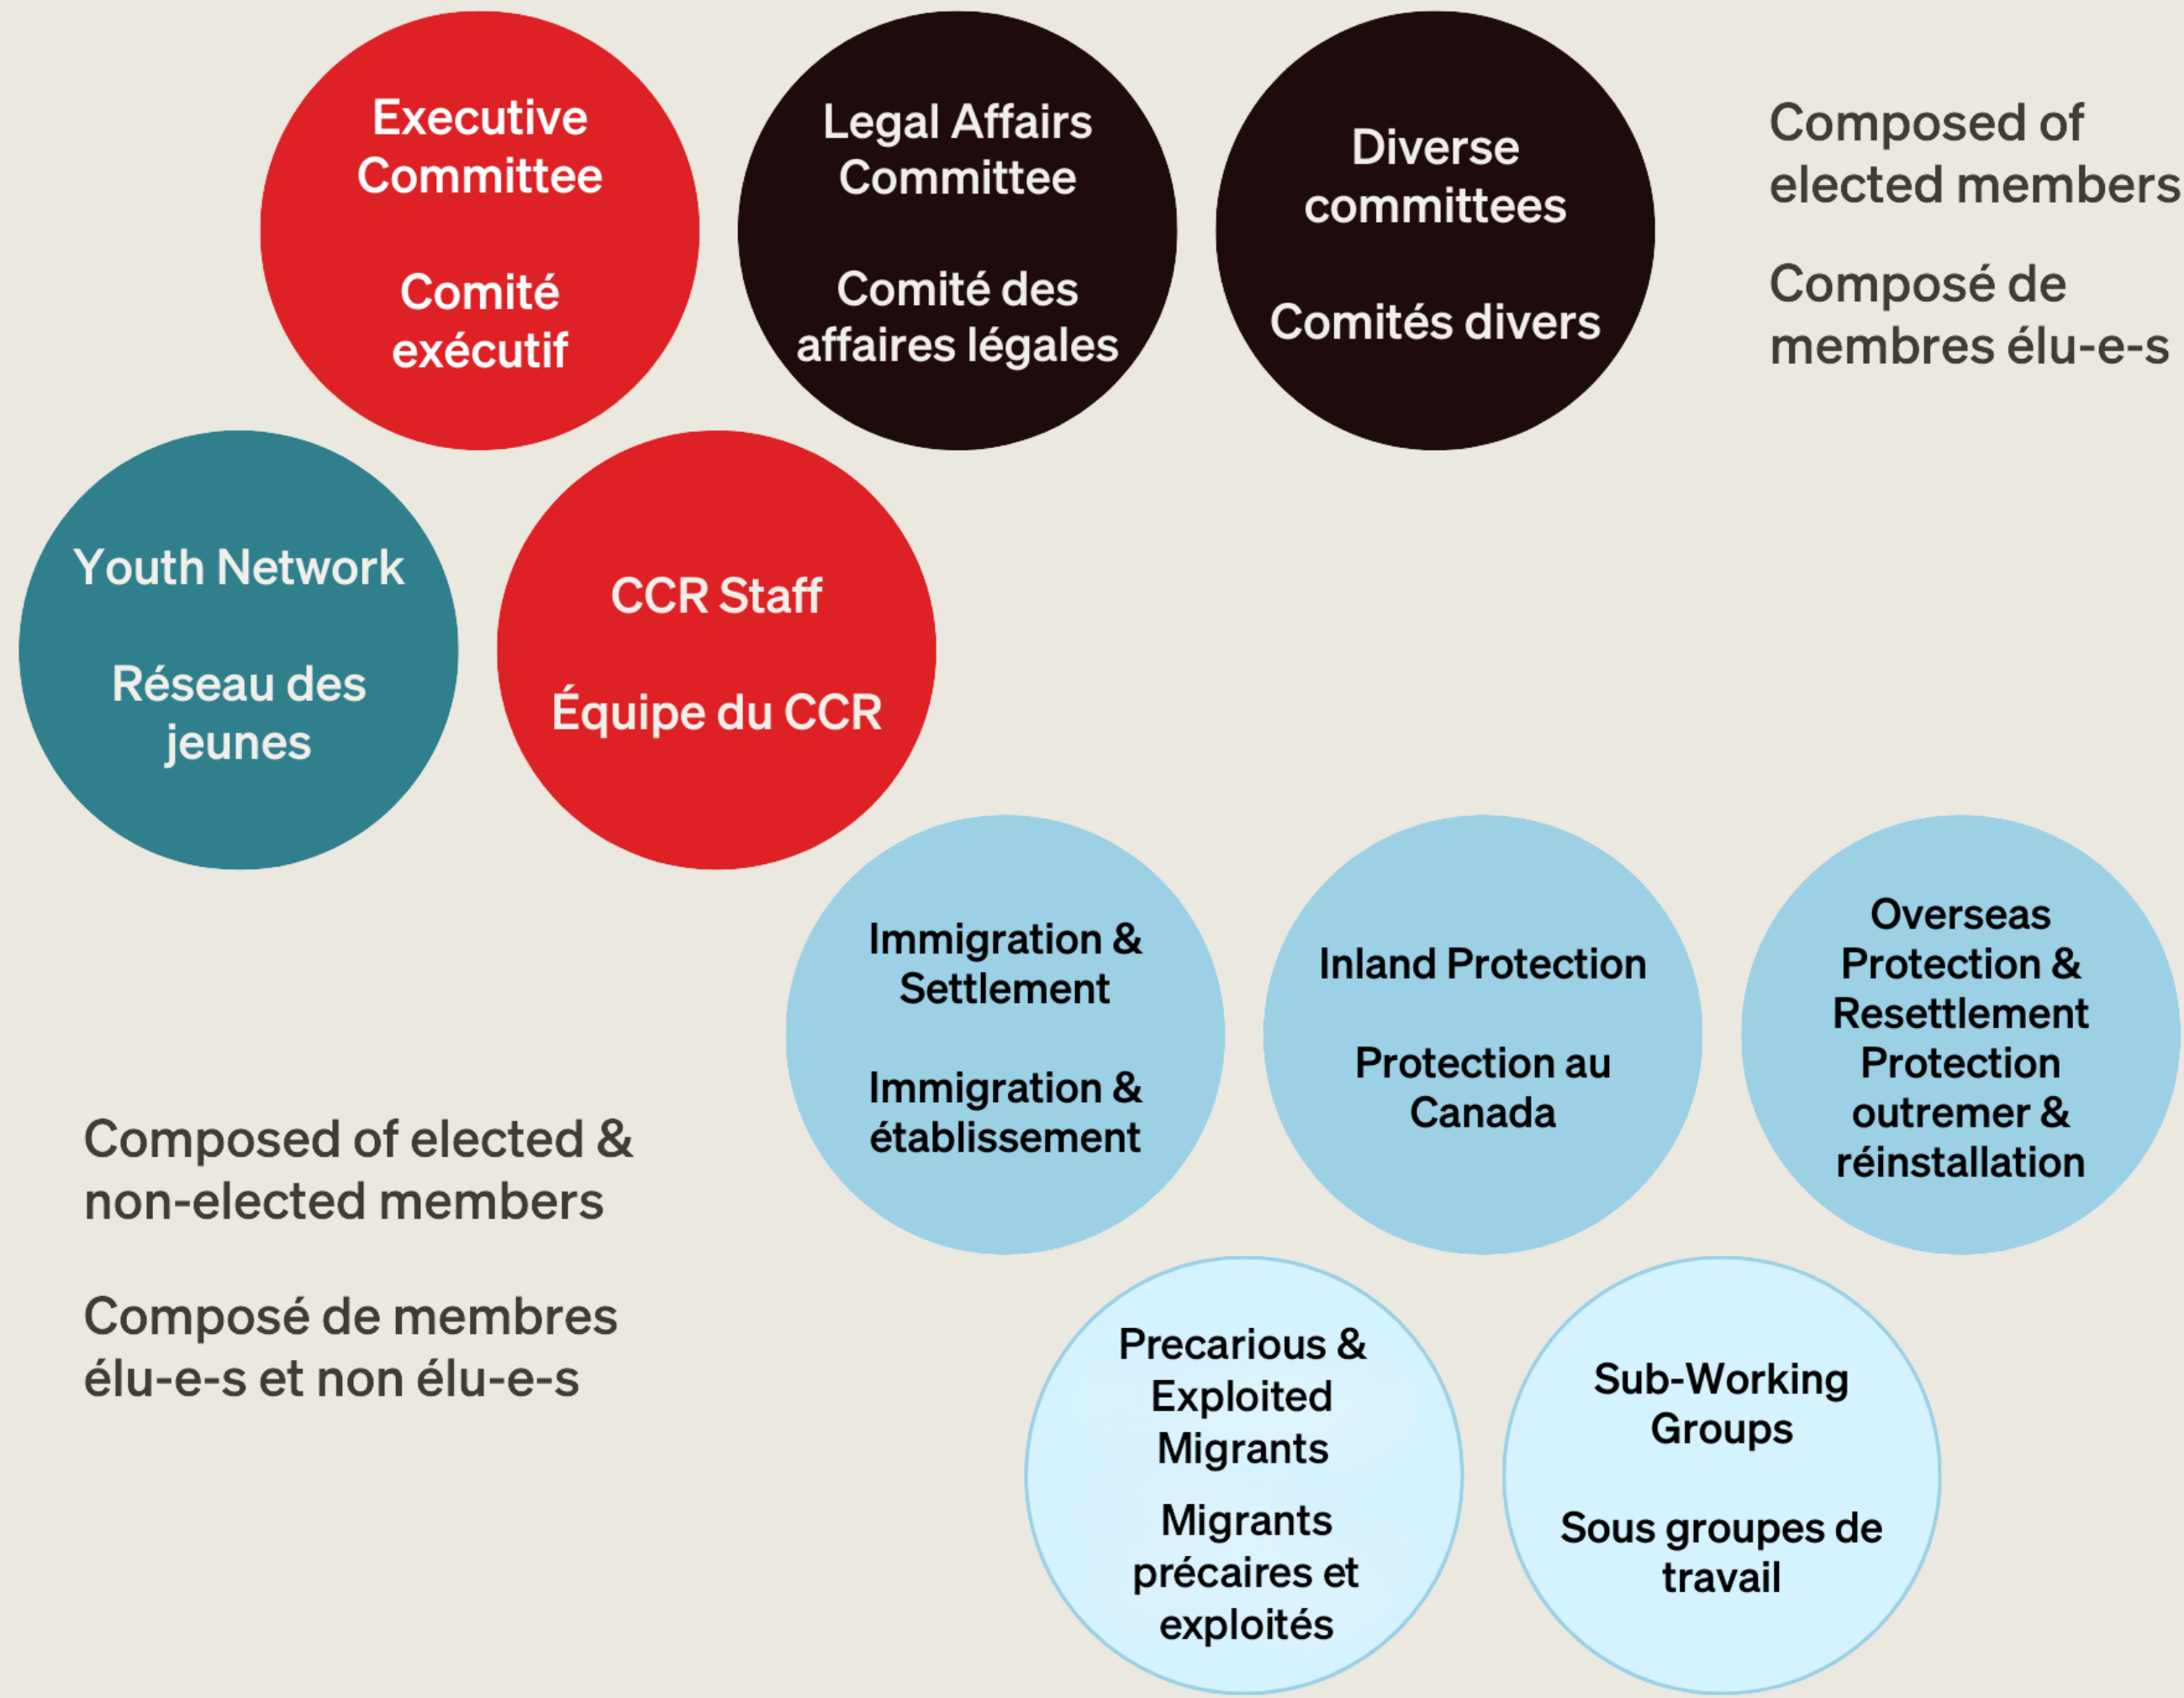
Executive Committee

Comité exécutif

Legal Affairs Committee

Comité des affaires légales

Diverse committees

Comités divers

Composed of elected members

Composé de membres élu-e-s

Youth Network

Réseau des jeunes

CCR Staff

Équipe du CCR

Immigration & Settlement

Immigration & établissement

Inland Protection

Protection au Canada

Overseas Protection & Resettlement

Protection outremer & réinstallation

Composed of elected & non-elected members

Composé de membres élu-e-s et non élu-e-s

Precarious & Exploited Migrants

Migrants précaires et exploités

Sub-Working Groups

Sous groupes de travail